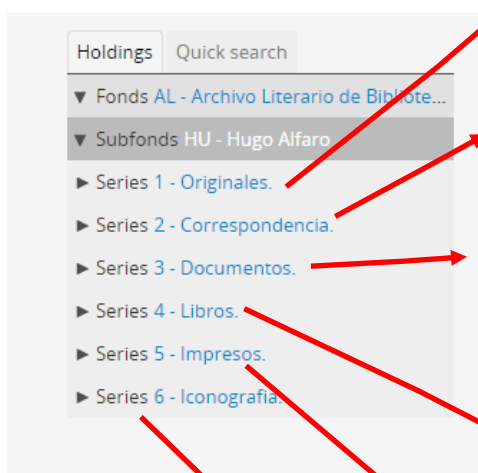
Holdings | Quick search

▼ Fonds AL - Archivo Literario de Bibliote...

▼ Subfonds HU - Hugo Alfaro

► Series 1 - Originales.

► Series 2 - Correspondencia.

► Series 3 - Documentos.

► Series 4 - Libros.

► Series 5 - Impresos.

► Series 6 - Iconografía.